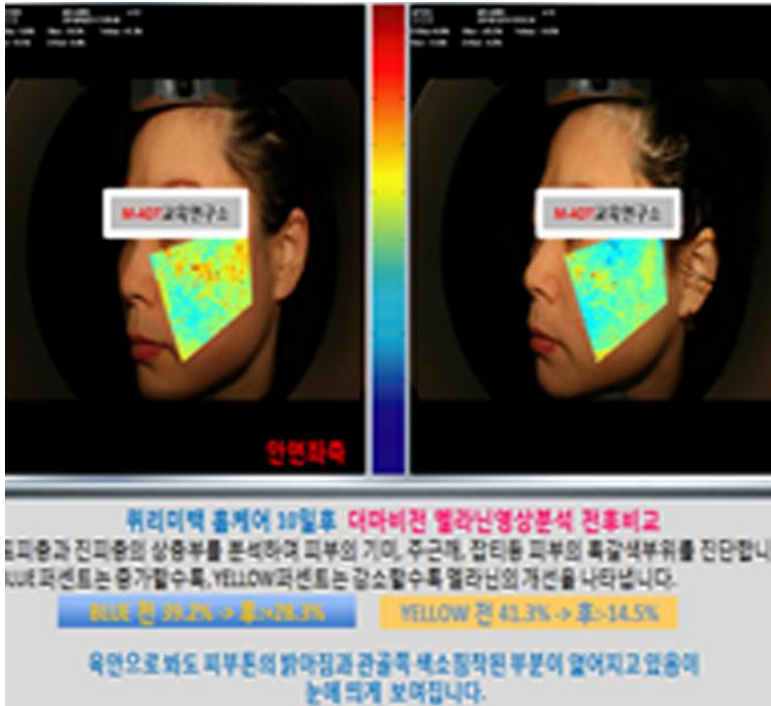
M-407교육연구소

M-407교육연구소

안면좌측

뷰리미택 홈케어 10일후 더마비전 멜라닌영상분석 전후비교

표피층과 진피층의 상층부를 분석하여 피부의 기미, 주근깨, 잡티등 피부의 흑갈색부위를 진단합니
BLUE 퍼센트는 증가할수록, YELLOW퍼센트는 감소할수록 멜라닌의 개선을 나타냅니다.

BLUE 전 39.2% -> 후:+28.3%

YELLOW 전 41.3% -> 후:-14.5%

육안으로 봐도 피부톤의 밝아짐과 광대쪽 색소침착된 부분이 옅어지고 있음이 눈에 띄게 보여집니다.